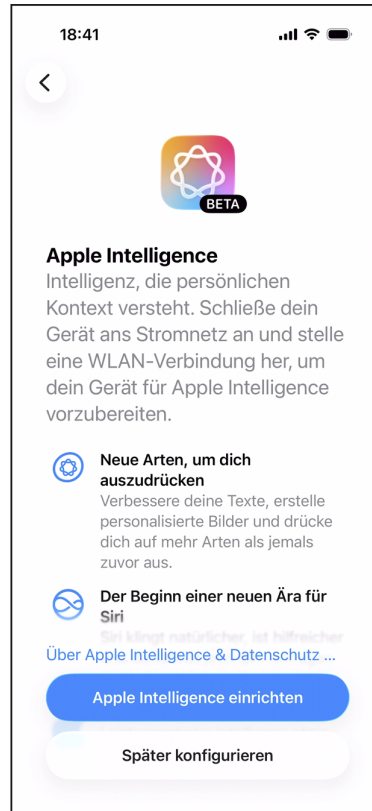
18:41

BETA

Apple Intelligence
Intelligenz, die persönlichen Kontext versteht. Schließe dein Gerät ans Stromnetz an und stelle eine WLAN-Verbindung her, um dein Gerät für Apple Intelligence vorzubereiten.

Neue Arten, um dich auszudrücken
Verbessere deine Texte, erstelle personalisierte Bilder und drücke dich auf mehr Arten als jemals zuvor aus.

Der Beginn einer neuen Ära für Siri
Siri klingt natürlicher, ist hilfreicher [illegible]

Über Apple Intelligence & Datenschutz ...

Apple Intelligence einrichten

Später konfigurieren